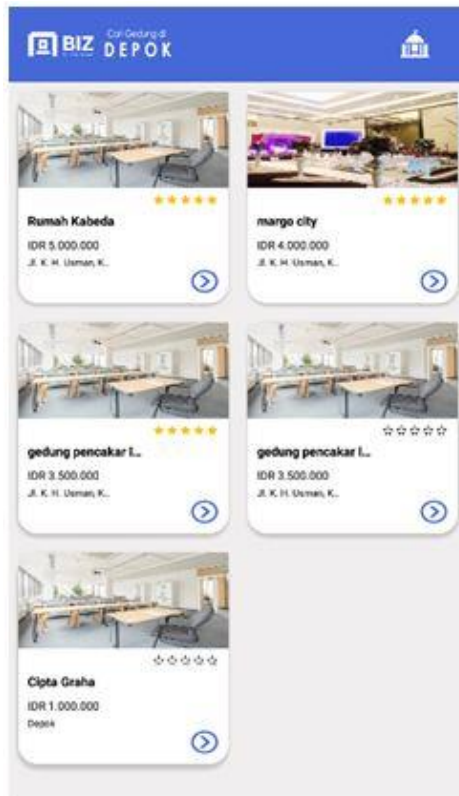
BIZ Cari Gedung di DEPOK

★★★★★
Rumah Kabeda
IDR 5.000.000
Jl. K. H. Usman, K..

★★★★★
margo city
IDR 4.000.000
Jl. K. H. Usman, K..

★★★★★
gedung pencakar l..
IDR 3.500.000
Jl. K. H. Usman, K..

☆☆☆☆☆
gedung pencakar l..
IDR 3.500.000
Jl. K. H. Usman, K..

☆☆☆☆☆
Cipta Graha
IDR 1.000.000
Depok